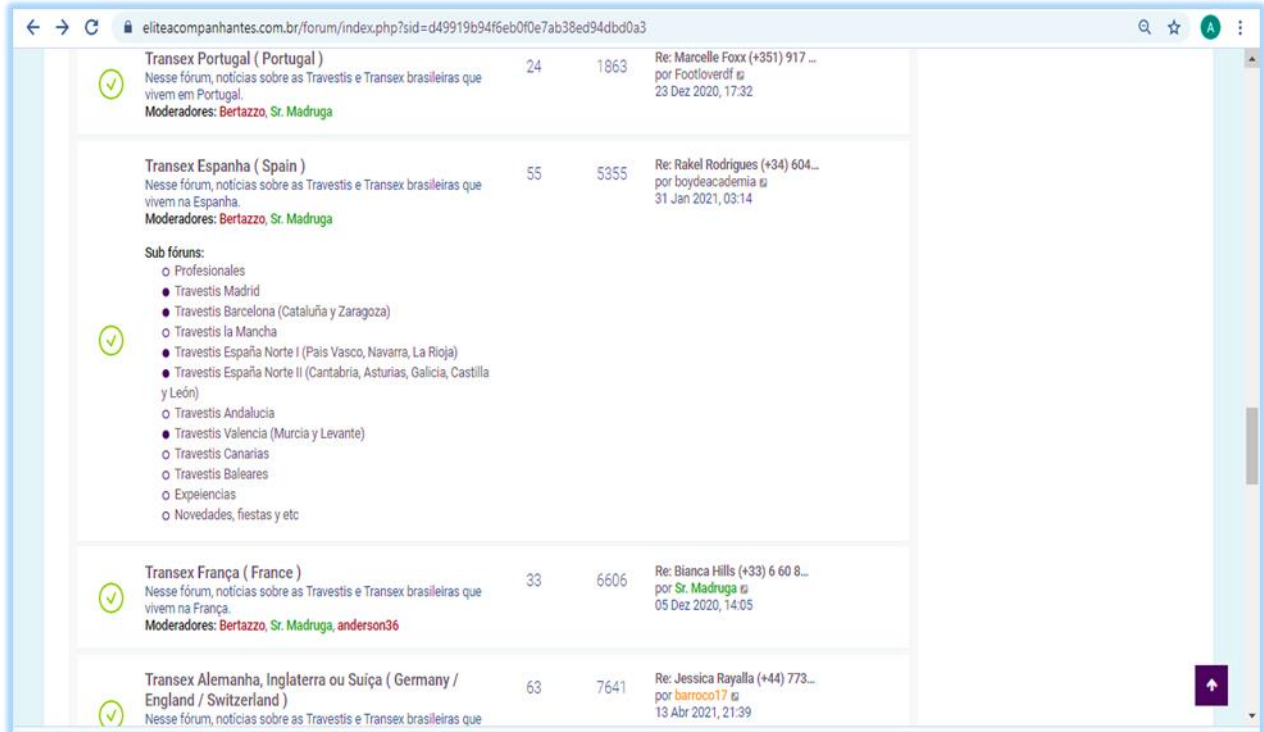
eliteacompanhantes.com.br/forum/index.php?sid=d49919b94f6eb0f0e7ab38ed94dbd0a3

A

Transex Portugal ( Portugal )
Nesse fórum, notícias sobre as Travestis e Transex brasileiras que vivem em Portugal.
Moderadores: Bertazzo, Sr. Madruga

24 1863

Re: Marcelle Foxx (+351) 917 ...
por Footloverdf
23 Dez 2020, 17:32

Transex Espanha ( Spain )
Nesse fórum, notícias sobre as Travestis e Transex brasileiras que vivem na Espanha.
Moderadores: Bertazzo, Sr. Madruga

Sub fóruns:
Profesionales
Travestis Madrid
Travestis Barcelona (Cataluña y Zaragoza)
Travestis la Mancha
Travestis España Norte I (Pais Vasco, Navarra, La Rioja)
Travestis España Norte II (Cantabria, Asturias, Galicia, Castilla y León)
Travestis Andalucia
Travestis Valencia (Murcia y Levante)
Travestis Canarias
Travestis Baleares
Expeiencias
Novedades, fiestas y etc

55 5355

Re: Rakel Rodrigues (+34) 604...
por boydeacademia
31 Jan 2021, 03:14

Transex França ( France )
Nesse fórum, notícias sobre as Travestis e Transex brasileiras que vivem na França.
Moderadores: Bertazzo, Sr. Madruga, anderson36

33 6606

Re: Bianca Hills (+33) 6 60 8...
por Sr. Madruga
05 Dez 2020, 14:05

Transex Alemanha, Inglaterra ou Suiça ( Germany / England / Switzerland )
Nesse fórum, notícias sobre as Travestis e Transex brasileiras que

63 7641

Re: Jessica Rayalla (+44) 773...
por barroco17
13 Abr 2021, 21:39